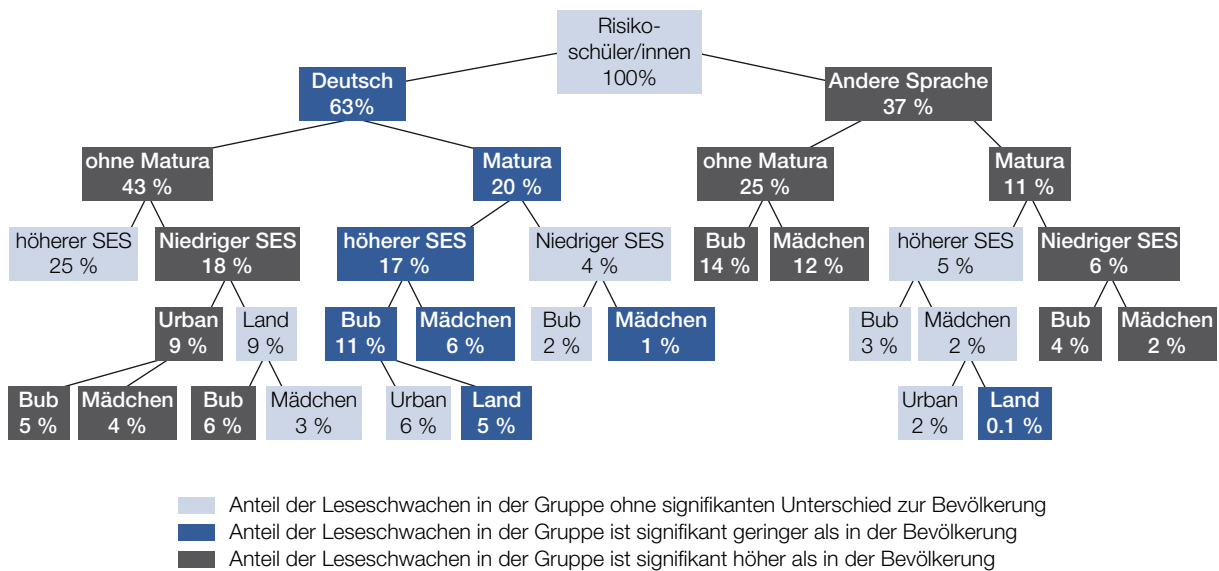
Risikoschüler/innen
100%

Deutsch
63%

Andere Sprache
37 %

ohne Matura
43 %

Matura
20 %

ohne Matura
25 %

Matura
11 %

höherer SES
25 %

Niedriger SES
18 %

höherer SES
17 %

Niedriger SES
4 %

Bub
14 %

Mädchen
12 %

höherer SES
5 %

Niedriger SES
6 %

Urban
9 %

Land
9 %

Bub
11 %

Mädchen
6 %

Bub
2 %

Mädchen
1 %

Bub
3 %

Mädchen
2 %

Bub
4 %

Mädchen
2 %

Bub
5 %

Mädchen
4 %

Bub
6 %

Mädchen
3 %

Urban
6 %

Land
5 %

Urban
2 %

Land
0.1 %

Anteil der Leseschwachen in der Gruppe ohne signifikanten Unterschied zur Bevölkerung
Anteil der Leseschwachen in der Gruppe ist signifikant geringer als in der Bevölkerung
Anteil der Leseschwachen in der Gruppe ist signifikant höher als in der Bevölkerung